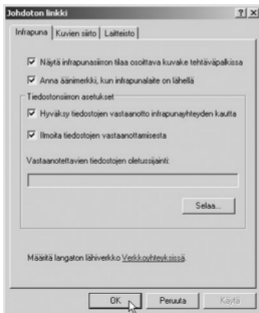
Johdoton linkki ? X

Infrapuna | Kuvien siirto | Laitteisto

☑ Näytä infrapunasiirron tilaa osoittava kuvake tehtäväpalkissa

☑ Anna äänimerkki, kun infrapunalaite on lähellä

Tiedostonsiiron asetukset

☑ Hyväksy tiedostojen vastaanotto infrapunayhteyden kautta

☑ Ilmoita tiedostojen vastaanottamisesta

Vastaanotettavien tiedostojen oletussijainti:

Selaa...

Määritä langaton lähiverkko Verkkoyhteyksissä

OK | Peruuta | Käytä